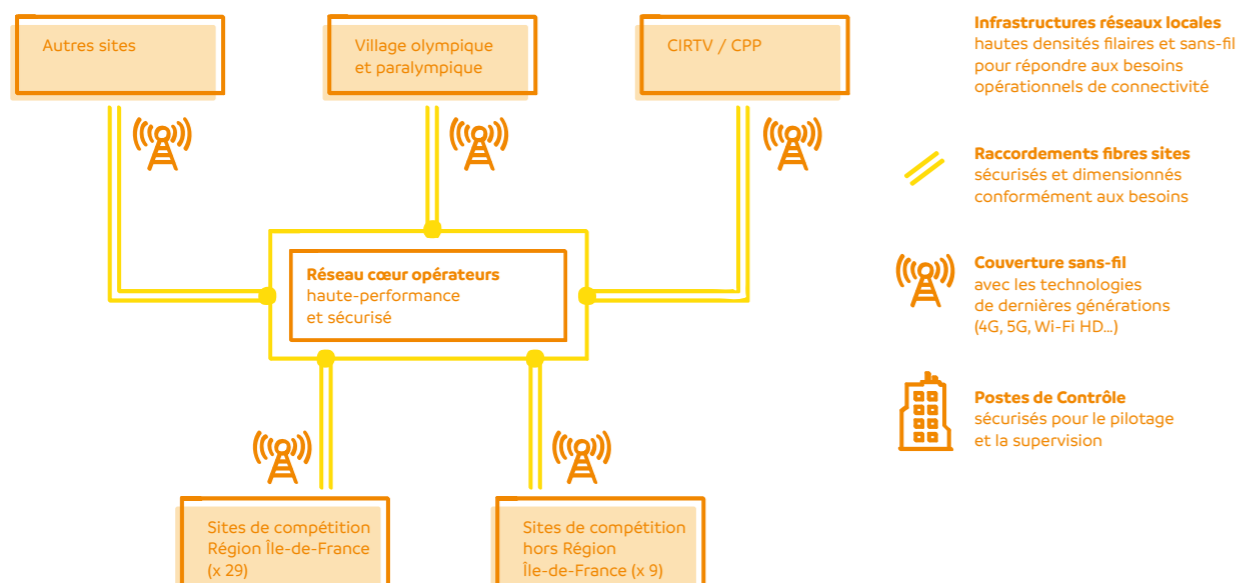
Autres sites

Village olympique et paralympique

CIRTV / CPP

Réseau cœur opérateurs
haute-performance et sécurisé

Sites de compétition Région Île-de-France (x 29)

Sites de compétition hors Région Île-de-France (x 9)

Infrastructures réseaux locales
hautes densités filaires et sans-fil pour répondre aux besoins opérationnels de connectivité

Raccordements fibres sites
sécurisés et dimensionnés conformément aux besoins

Couverture sans-fil
avec les technologies de dernières générations (4G, 5G, Wi-Fi HD...)

Postes de Contrôle
sécurisés pour le pilotage et la supervision